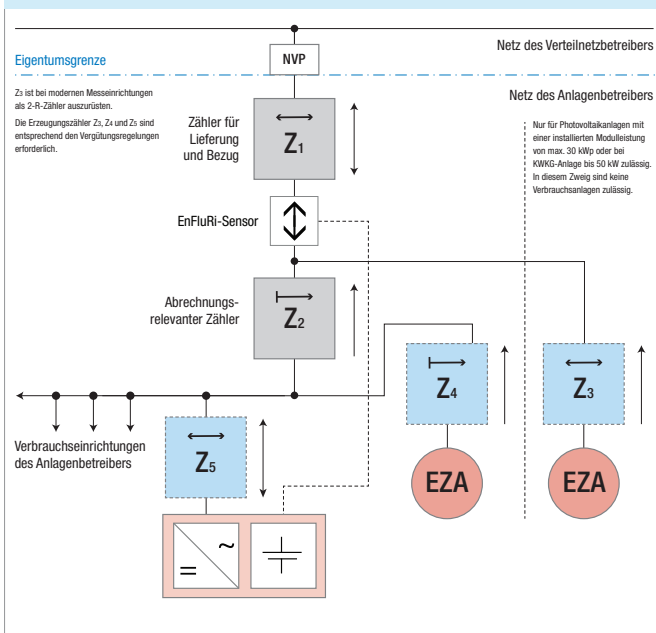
Netz des Verteilnetzbetreibers

Eigentumsgrenze

NVP

Z₃ ist bei modernen Messeinrichtungen als 2-R-Zähler auszurüsten.

Die Erzeugungszähler Z₃, Z₄ und Z₅ sind entsprechend den Vergütungsregelungen erforderlich.

Netz des Anlagenbetreibers

Zähler für Lieferung und Bezug

$Z_1$

Nur für Photovoltaikanlagen mit einer installierten Modulleistung von max. 30 kWp oder bei KWKG-Anlage bis 50 kW zulässig. In diesem Zweig sind keine Verbrauchsanlagen zulässig.

EnFluRi-Sensor

Abrechnungs-relevanter Zähler

$Z_2$

$Z_4$

$Z_3$

Verbrauchseinrichtungen des Anlagenbetreibers

$Z_5$

EZA

EZA

=

~